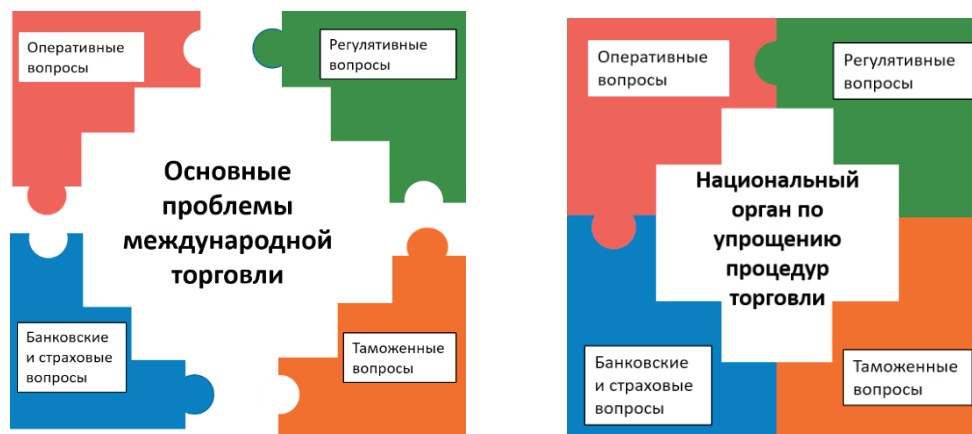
Оперативные вопросы

Регулятивные вопросы

Основные проблемы международной торговли

Банковские и страховые вопросы

Таможенные вопросы

Оперативные вопросы

Регулятивные вопросы

Национальный орган по упрощению процедур торговли

Банковские и страховые вопросы

Таможенные вопросы